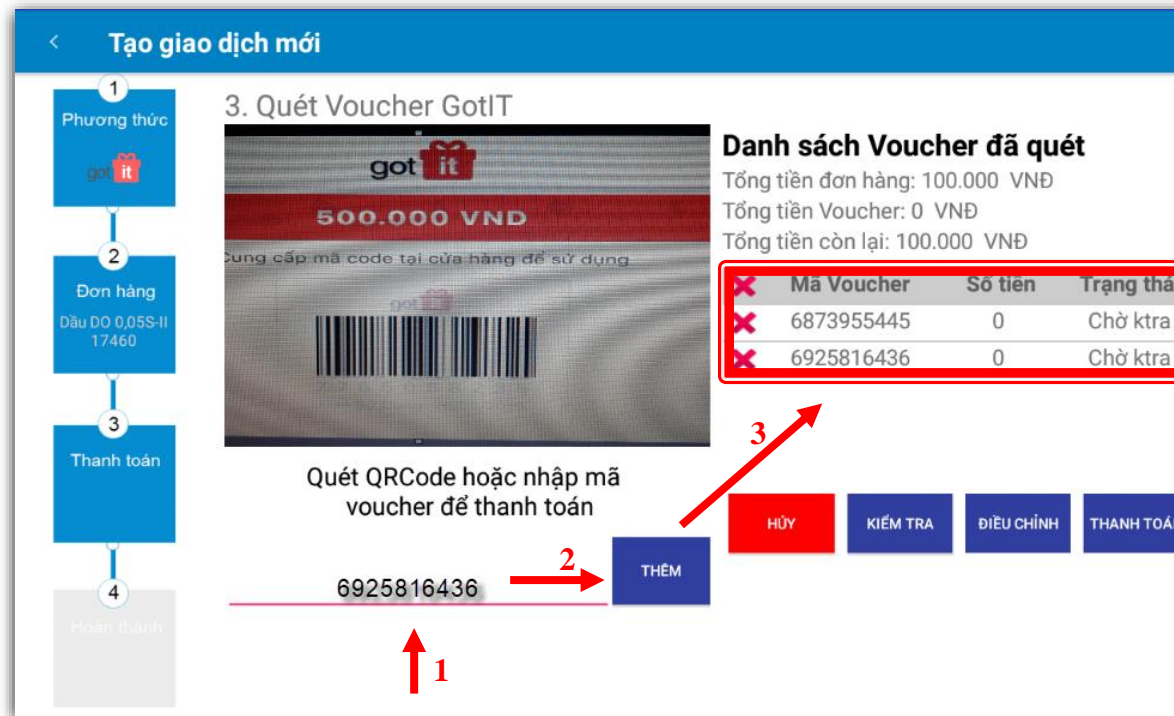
<

Tạo giao dịch mới

1

Phương thức

got it

2

Đơn hàng

Dầu DO 0,05S-II

17460

3

Thanh toán

4

Hoàn thành

3. Quét Voucher GotIT

got it

500.000 VND

Cung cấp mã code tại cửa hàng để sử dụng

got it

Quét QRCode hoặc nhập mã voucher để thanh toán

6925816436

THÊM

Danh sách Voucher đã quét

Tổng tiền đơn hàng: 100.000 VNĐ

Tổng tiền Voucher: 0 VNĐ

Tổng tiền còn lại: 100.000 VNĐ

| | Mã Voucher | Số tiền | Trạng thá |
|---|---|---|---|
| ✕ | 6873955445 | 0 | Chờ ktra |
| ✕ | 6925816436 | 0 | Chờ ktra |

HỦY

KIỂM TRA

ĐIỀU CHỈNH

THANH TOÁ

1

2

3